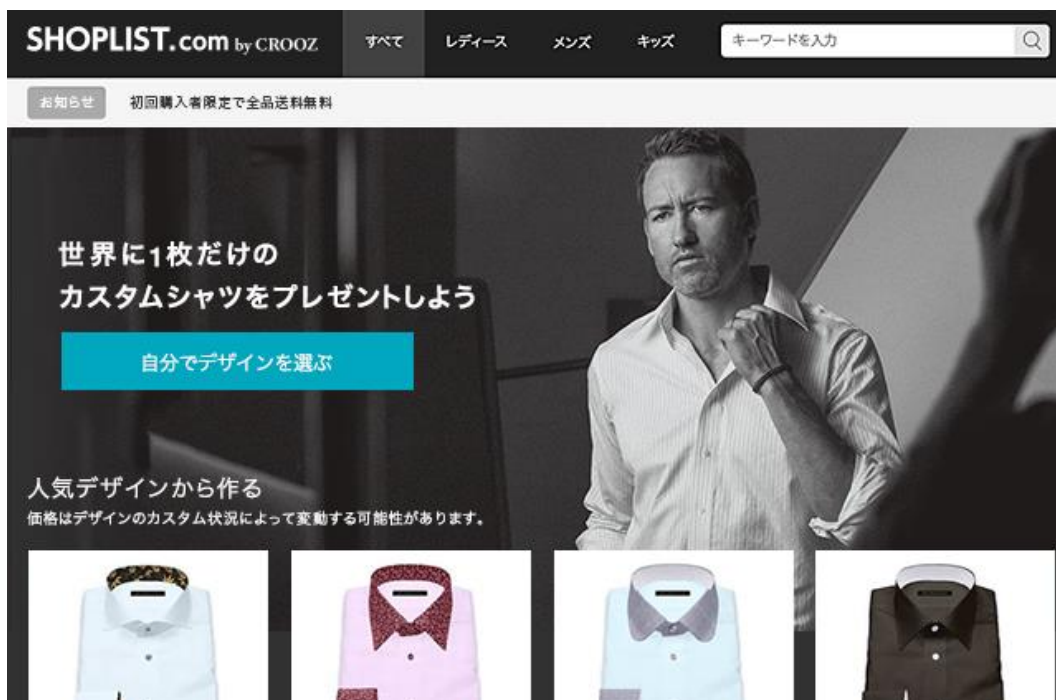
SHOPLIST.com by CROOZ

すべて レディース メンズ キッズ

キーワードを入力

お知らせ 初回購入者限定で全品送料無料

世界に1枚だけの
カスタムシャツをプレゼントしよう

自分でデザインを選ぶ

人気デザインから作る
価格はデザインのカスタム状況によって変動する可能性があります。